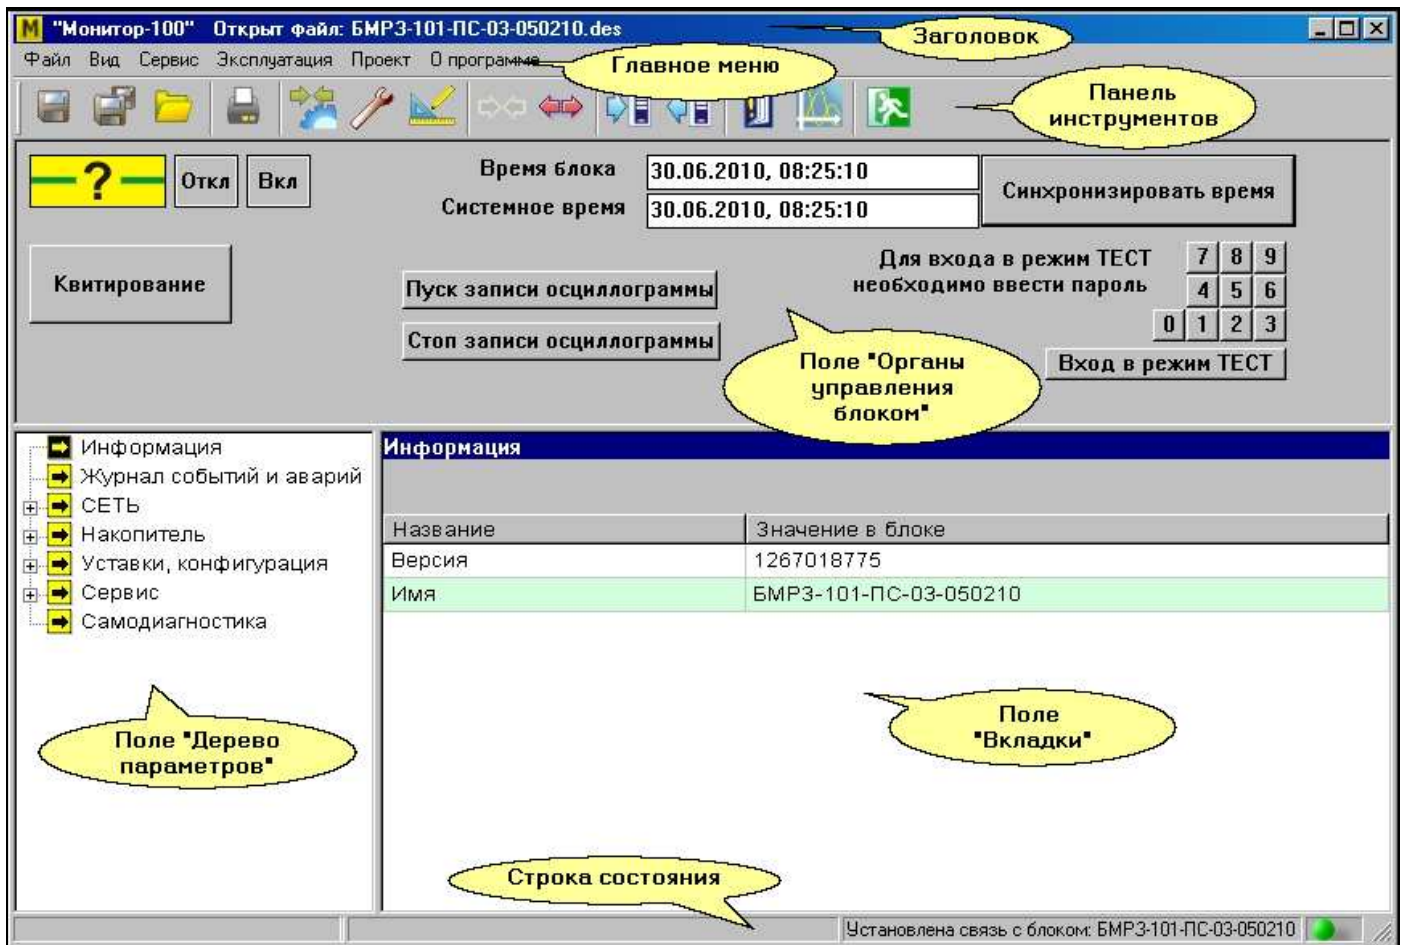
M "Монитор-100" Открыт файл: БМР3-101-ПС-03-050210.des

Заголовок

Файл Вид Сервис Эксплуатация Проект О программе

Главное меню

Панель инструментов

? Откл Вкл

Время блока 30.06.2010, 08:25:10

Системное время 30.06.2010, 08:25:10

Синхронизировать время

Квитирование

Пуск записи осциллограммы

Стоп записи осциллограммы

Для входа в режим ТЕСТ необходимо ввести пароль

7 8 9
4 5 6
0 1 2 3

Вход в режим ТЕСТ

Поле "Органы управления блоком"

Информация
Журнал событий и аварий
СЕТЬ
Накопитель
Уставки, конфигурация
Сервис
Самодиагностика

Информация

| Название | Значение в блоке |
|---|---|
| Версия | 1267018775 |
| Имя | БМР3-101-ПС-03-050210 |

Поле "Дерево параметров"

Поле "Вкладки"

Строка состояния

Установлена связь с блоком: БМР3-101-ПС-03-050210